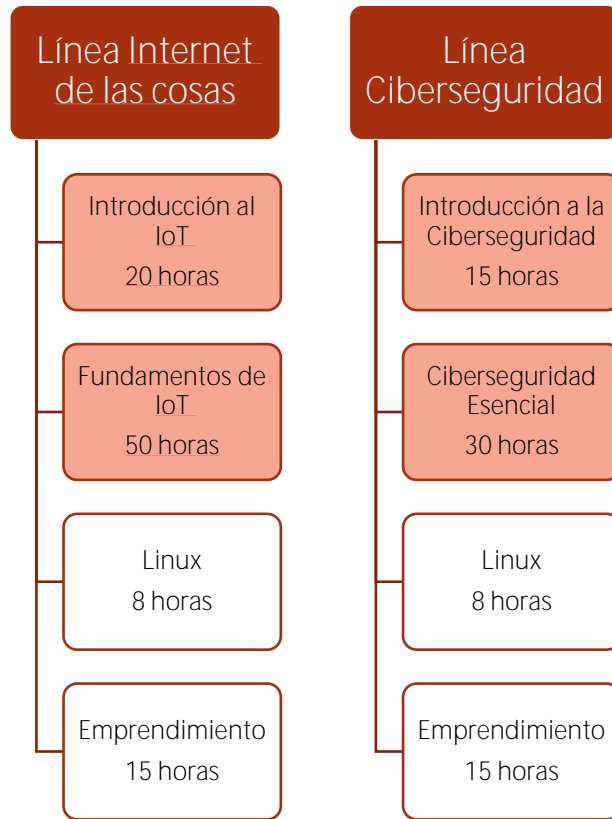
Línea Internet de las cosas

Introducción al IoT
20 horas

Fundamentos de IoT
50 horas

Linux
8 horas

Emprendimiento
15 horas

Línea Ciberseguridad

Introducción a la Ciberseguridad
15 horas

Ciberseguridad Esencial
30 horas

Linux
8 horas

Emprendimiento
15 horas